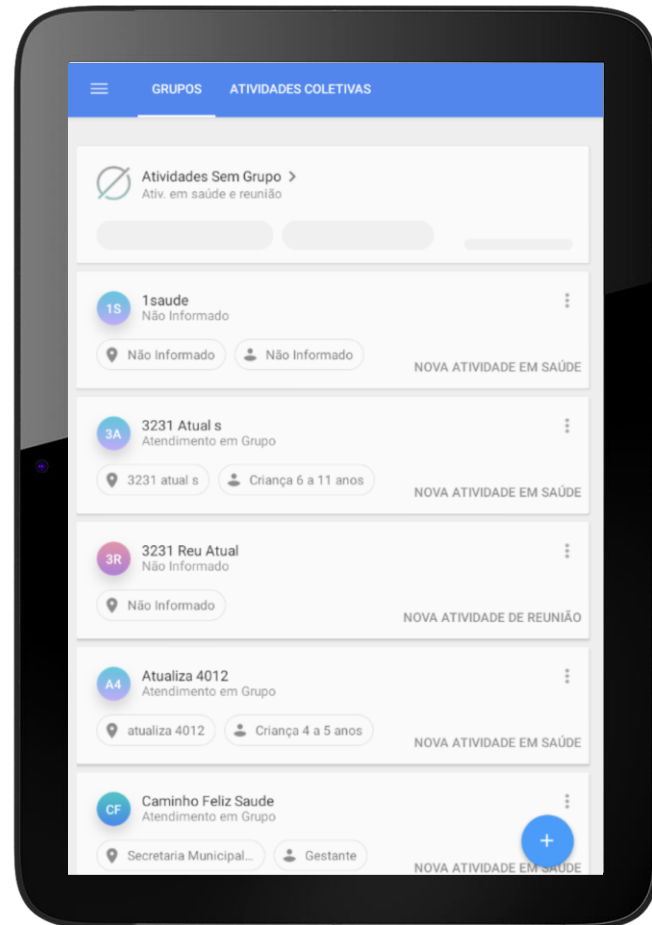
GRUPOS ATIVIDADES COLETIVAS

Atividades Sem Grupo >
Ativ. em saúde e reunião

1S
1saude
Não Informado
Não Informado
Não Informado
NOVA ATIVIDADE EM SAÚDE

3A
3231 Atual s
Atendimento em Grupo
3231 atual s
Criança 6 a 11 anos
NOVA ATIVIDADE EM SAÚDE

3R
3231 Reu Atual
Não Informado
Não Informado
NOVA ATIVIDADE DE REUNIÃO

A4
Atualiza 4012
Atendimento em Grupo
atualiza 4012
Criança 4 a 5 anos
NOVA ATIVIDADE EM SAÚDE

CF
Caminho Feliz Saude
Atendimento em Grupo
Secretaria Municipal...
Gestante
NOVA ATIVIDADE EM SAÚDE

+